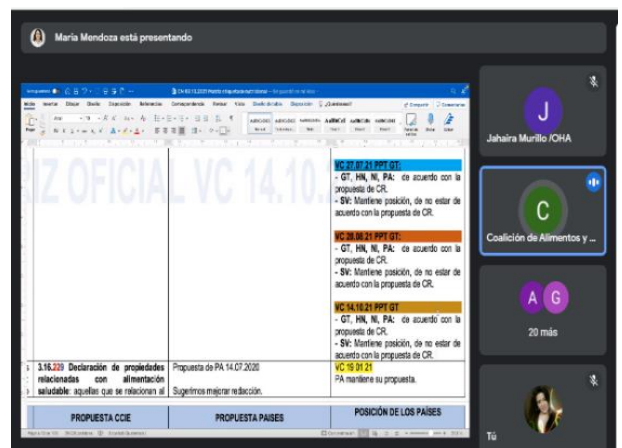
María Mendoza está presentando

IZ OFICIAL VC 14.10.

VC 27.07.21 PPT GT:
- GT, HN, NI, PA: de acuerdo con la propuesta de CR.
- SV: Mantiene posición, de no estar de acuerdo con la propuesta de CR.

VC 28.08.21 PPT GT:
- GT, HN, NI, PA: de acuerdo con la propuesta de CR.
- SV: Mantiene posición, de no estar de acuerdo con la propuesta de CR.

VC 14.10.21 PPT GT
- GT, HN, NI, PA: de acuerdo con la propuesta de CR.
- SV: Mantiene posición, de no estar de acuerdo con la propuesta de CR.

| 3.16.239 Declaración de propiedades relacionadas con alimentación saludable: aquellas que se relacionan al | Propuesta de PA 14.07.2020 Sugerimos mejorar redacción. | VC 19 01 21 PA mantiene su propuesta. |
|---|---|---|
| PROPUESTA CCIE | PROPUESTA PAISES | POSICIÓN DE LOS PAÍSES |

Jahaira Murillo /OHA

C

Coalición de Alimentos y ...

A G

20 más

J

Tú